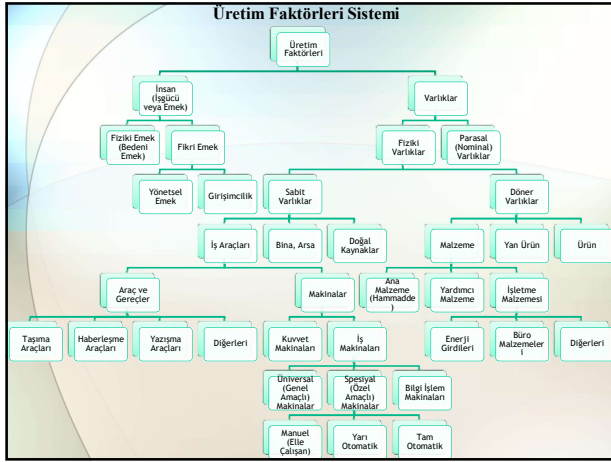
Üretim Faktörleri Sistemi

Üretim Faktörleri

İnsan (İşgücü veya Emek)

Varlıklar

Fiziki Emek (Bedeni Emek)

Fikri Emek

Fiziki Varlıklar

Parasal (Nominal) Varlıklar

Yönetsel Emek

Girişimcilik

Sabit Varlıklar

Döner Varlıklar

İş Araçları

Bina, Arsa

Doğal Kaynaklar

Malzeme

Yan Ürün

Ürün

Araç ve Gereçler

Makinalar

Ana Malzeme (Hammadde)

Yardımcı Malzeme

İşletme Malzemesi

Taşıma Araçları

Haberleşme Araçları

Yazışma Araçları

Diğerleri

Kuvvet Makinaları

İş Makinaları

Enerji Girdileri

Büro Malzemeleri

Diğerleri

Üniversal (Genel Amaçlı) Makinalar

Spesiyal (Özel Amaçlı) Makinalar

Bilgi İşlem Makinaları

Manuel (Elle Çalışan)

Yarı Otomatik

Tam Otomatik